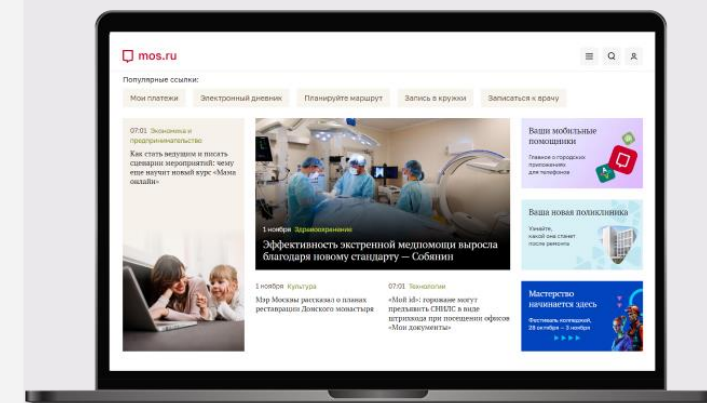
mos.ru

Популярные ссылки:

Мои платежи

Электронный дневник

Планируйте маршрут

Запись в кружки

Записаться к врачу

07:01 Экономика и предпринимательство

Как стать ведущим и писать сценарии мероприятий: чему еще научат новый курс «Мама онлайн»

1 ноября Здравоохранение

Эффективность экстренной медпомощи выросла благодаря новому стандарту — Собянин

1 ноября Культура

Мэр Москвы рассказал о планах реставрации Донского монастыря

07:01 Технологии

«Мой id»: горожане могут предъявить СНИЛС в виде штрихкода при посещении офисов «Мои документы»

Ваши мобильные помощники

Главное о городских приложениях для телефона

Ваша новая поликлиника

Узнайте, когда она станет после ремонта

Мастерство начинается здесь

Фестиваль колледжей, 28 октября — 3 ноября